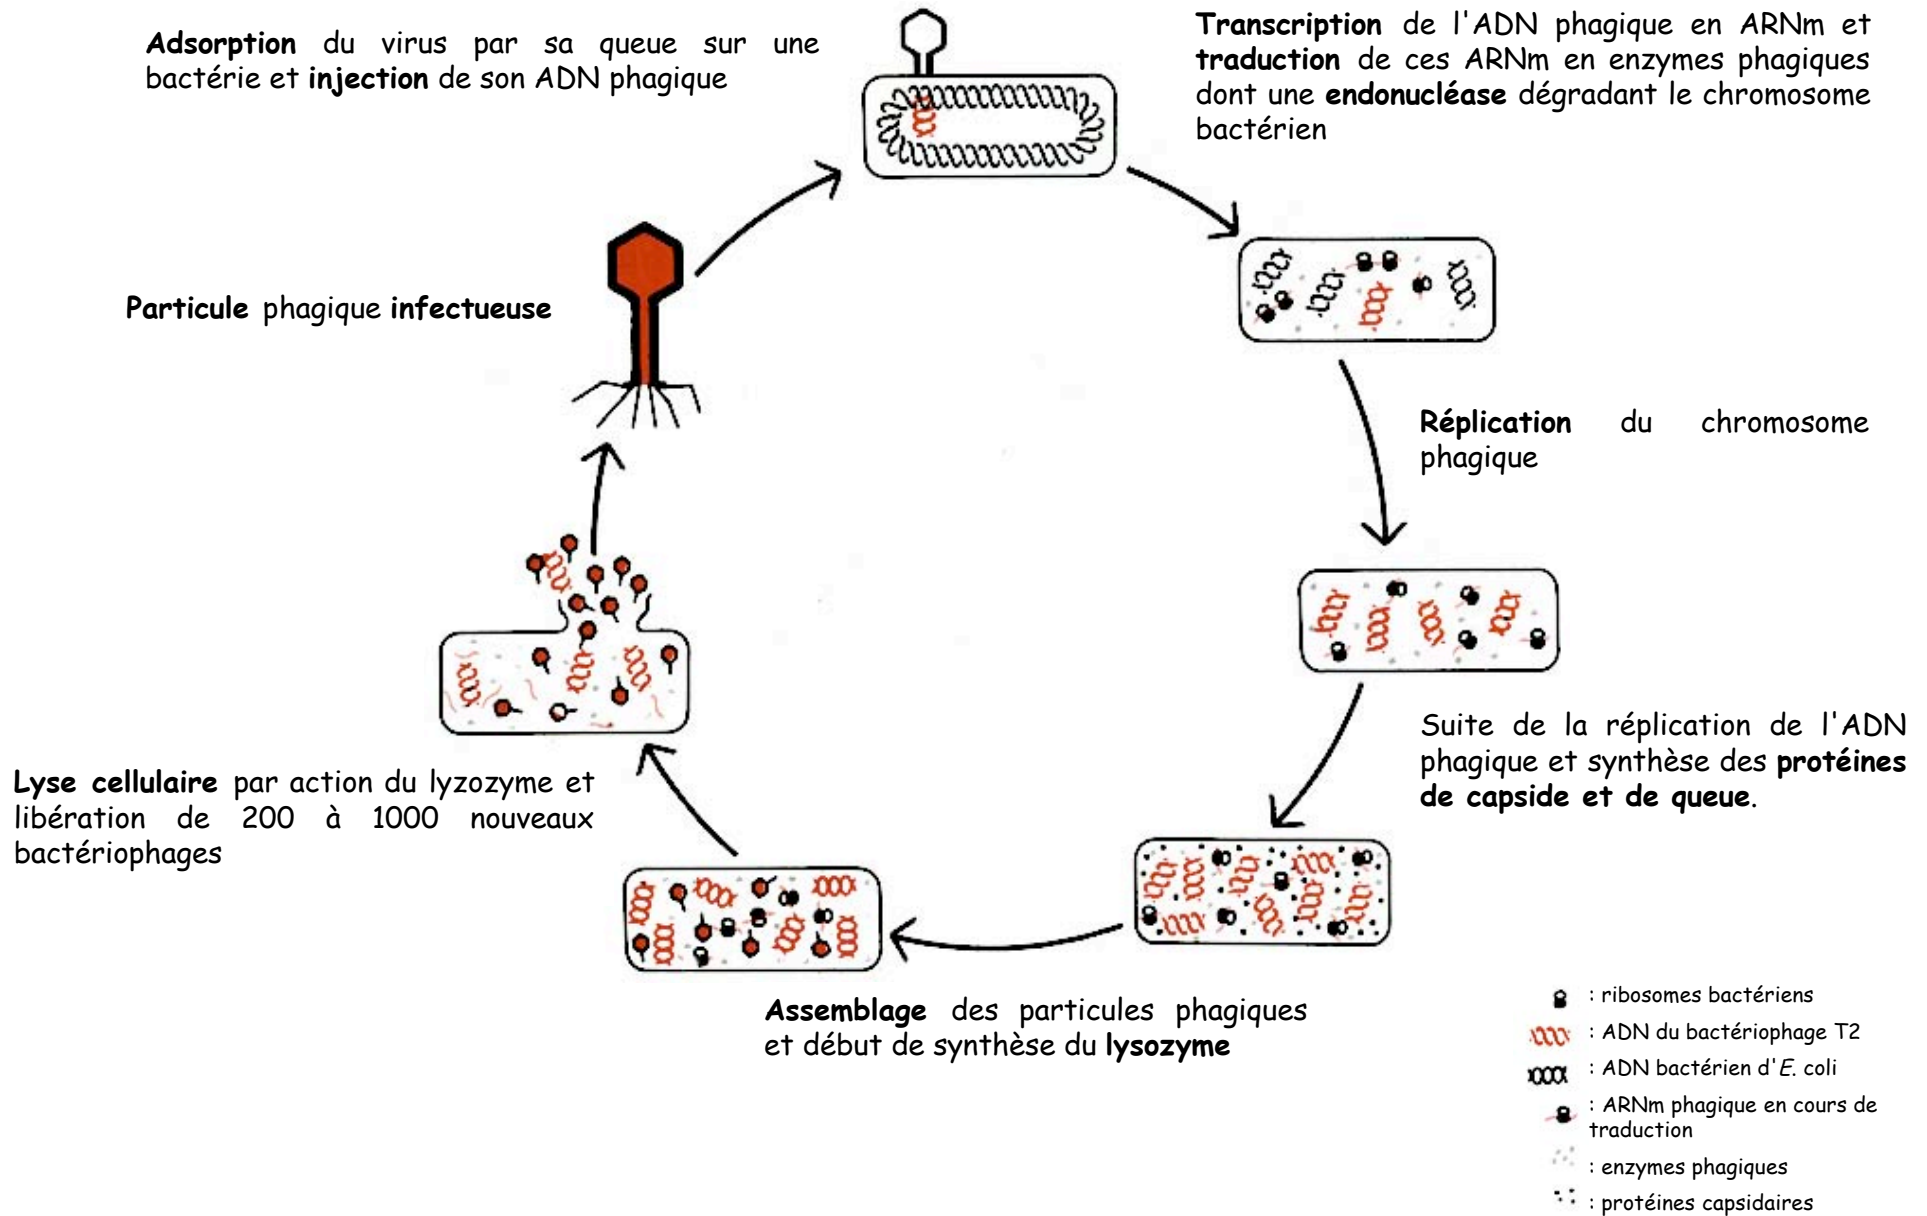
**Adsorption** du virus par sa queue sur une bactérie et **injection** de son ADN phagique

**Transcription** de l'ADN phagique en ARNm et **traduction** de ces ARNm en enzymes phagiques dont une **endonucléase** dégradant le chromosome bactérien

**Particule** phagique **infectueuse**

**Réplication** du chromosome phagique

Suite de la réplication de l'ADN phagique et synthèse des **protéines de capside et de queue**.

**Lyse cellulaire** par action du lyzozyme et libération de 200 à 1000 nouveaux bactériophages

**Assemblage** des particules phagiques et début de synthèse du **lysozyme**

: ribosomes bactériens
: ADN du bactériophage T2
: ADN bactérien d'*E.* coli
: ARNm phagique en cours de traduction
: enzymes phagiques
: protéines capsidaires